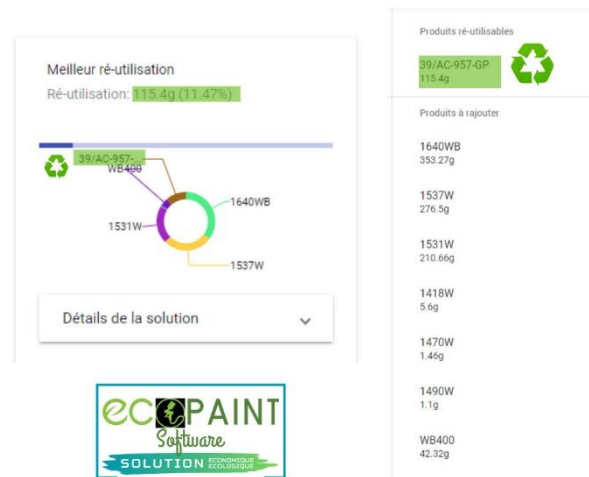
Meilleur ré-utilisation

Ré-utilisation: 115.4g (11.47%)

39/AC-957-

WB400

1640WB

1531W

1537W

Détails de la solution

ECOPAINT

Software

SOLUTION ÉCONOMIQUE ÉCOLOGIQUE

Produits ré-utilisables

39/AC-957-GP
115.4g

Produits à rajouter

1640WB
353.27g

1537W
276.5g

1531W
210.66g

1418W
5.6g

1470W
1.46g

1490W
1.1g

WB400
42.32g